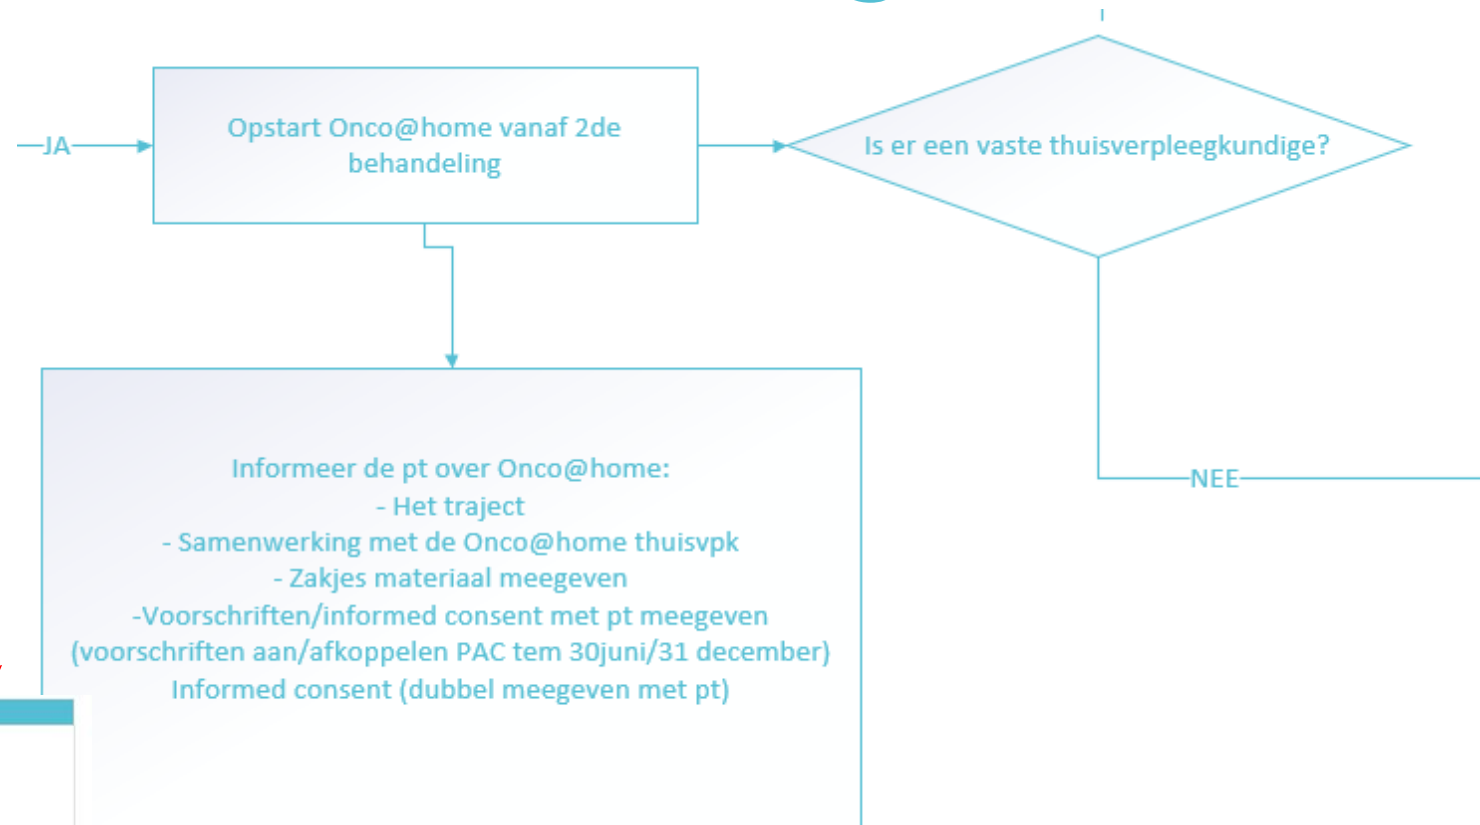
JA

Opstart Onco@home vanaf 2de behandeling

Is er een vaste thuisverpleegkundige?

NEE

Informeer de pt over Onco@home:
- Het traject
- Samenwerking met de Onco@home thuisvpk
- Zakjes materiaal meegeven
-Voorschriften/informed consent met pt meegeven
(voorschriften aan/afkoppelen PAC tem 30juni/31 december)
Informed consent (dubbel meegeven met pt)